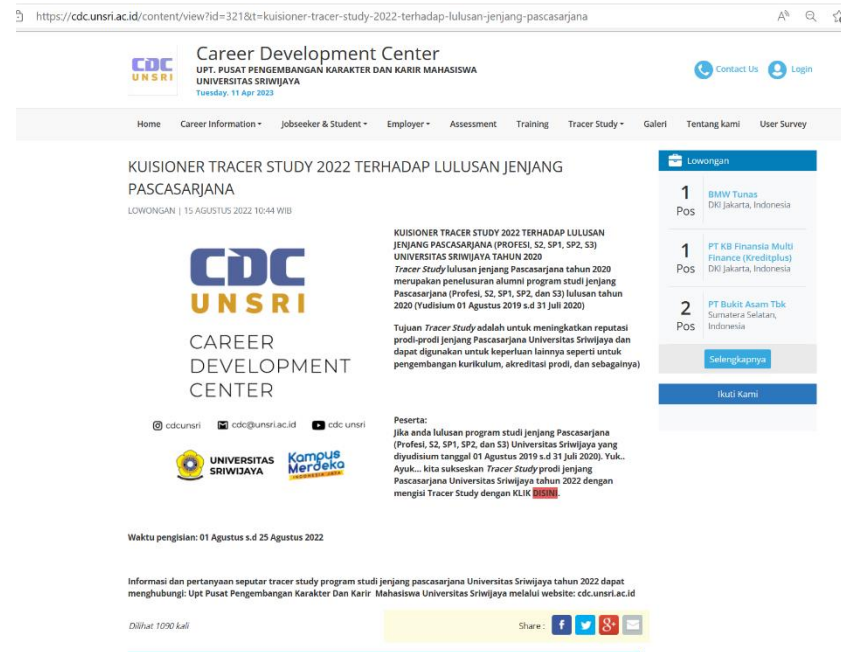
https://cdc.unsri.ac.id/content/view?id=321&t=kuisioner-tracer-study-2022-terhadap-lulusan-jenjang-pascasarjana

CDC UNSRI

Career Development Center
UPT. PUSAT PENGEMBANGAN KARAKTER DAN KARIR MAHASISWA
UNIVERSITAS SRIWIJAYA
Tuesday, 11 Apr 2023

Contact Us Login

Home Career Information Jobseeker & Student Employer Assessment Training Tracer Study Galeri Tentang kami User Survey

KUISIONER TRACER STUDY 2022 TERHADAP LULUSAN JENJANG PASCASARJANA

LOWONGAN | 15 AGUSTUS 2022 10:44 WIB

CDC UNSRI
CAREER DEVELOPMENT CENTER

cdcunsri cdc@unsri.ac.id cdc unsri

UNIVERSITAS SRIWIJAYA Kampus Merdeka INDONESIA JAYA

KUISIONER TRACER STUDY 2022 TERHADAP LULUSAN JENJANG PASCASARJANA (PROFESI, S2, SP1, SP2, S3) UNIVERSITAS SRIWIJAYA TAHUN 2020
Tracer Study lulusan jenjang Pascasarjana tahun 2020 merupakan penelusuran alumni program studi jenjang Pascasarjana (Profesi, S2, SP1, SP2, dan S3) lulusan tahun 2020 (Yudisium 01 Agustus 2019 s.d 31 Juli 2020)

Tujuan Tracer Study adalah untuk meningkatkan reputasi prodi-prodi jenjang Pascasarjana Universitas Sriwijaya dan dapat digunakan untuk keperluan lainnya seperti untuk pengembangan kurikulum, akreditasi prodi, dan sebagainya)

Peserta:
Jika anda lulusan program studi jenjang Pascasarjana (Profesi, S2, SP1, SP2, dan S3) Universitas Sriwijaya yang diyudisium tanggal 01 Agustus 2019 s.d 31 Juli 2020). Yuk.. Ayuk... kita sukseskan Tracer Study prodi jenjang Pascasarjana Universitas Sriwijaya tahun 2022 dengan mengisi Tracer Study dengan KLIK DISINI.

Waktu pengisian: 01 Agustus s.d 25 Agustus 2022

Informasi dan pertanyaan seputar tracer study program studi jenjang pascasarjana Universitas Sriwijaya tahun 2022 dapat menghubungi: Upt Pusat Pengembangan Karakter Dan Karir Mahasiswa Universitas Sriwijaya melalui website: cdc.unsri.ac.id

Dilihat 1090 kali

Share :

Lowongan

1 Pos BMW Tunas DKI Jakarta, Indonesia

1 Pos PT KB Finansia Multi Finance (Kreditplus) DKI Jakarta, Indonesia

2 Pos PT Bukit Asam Tbk Sumatera Selatan, Indonesia

Selengkapnya

Ikuti Kami